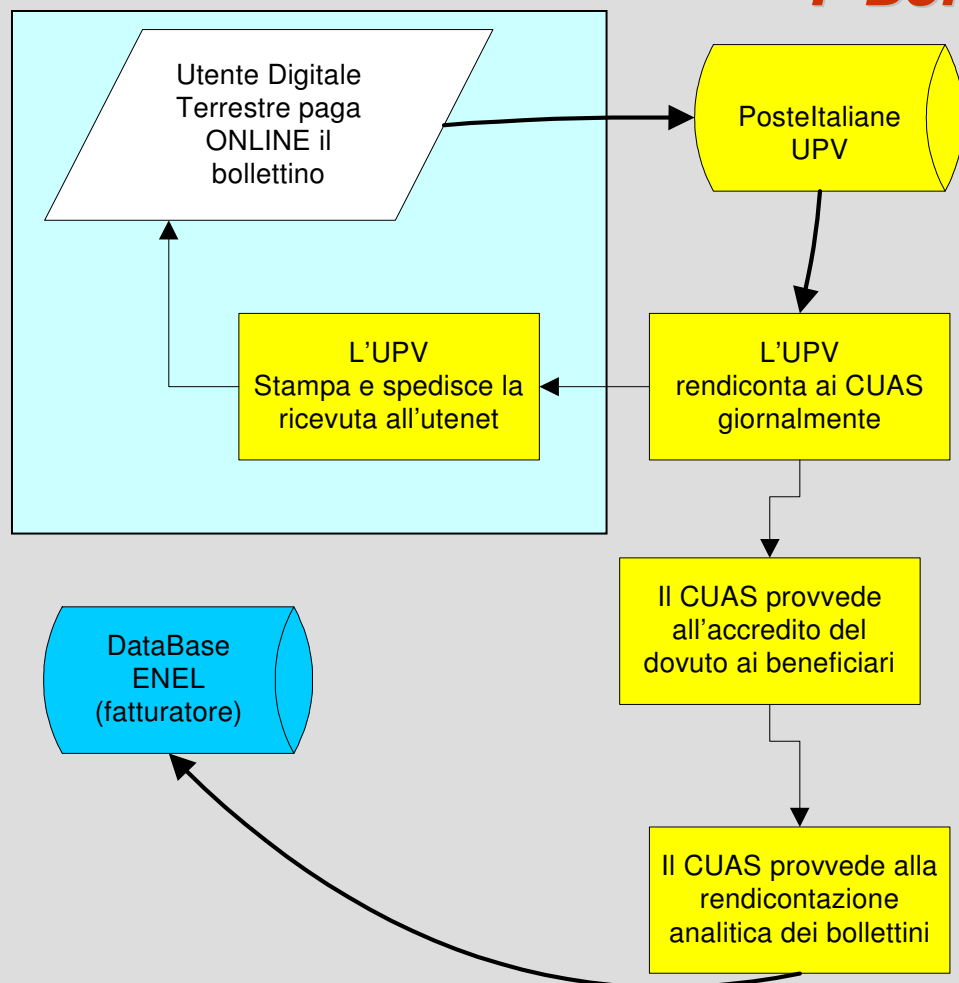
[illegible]

Utente Digitale Terrestre paga ONLINE il bollettino

PosteItaliane UPV

L'UPV Stampa e spedisce la ricevuta all'utenet

L'UPV rendiconta ai CUAS giornalmente

Il CUAS provvede all'accredito del dovuto ai beneficiari

DataBase ENEL (fatturatore)

Il CUAS provvede alla rendicontazione analitica dei bollettini